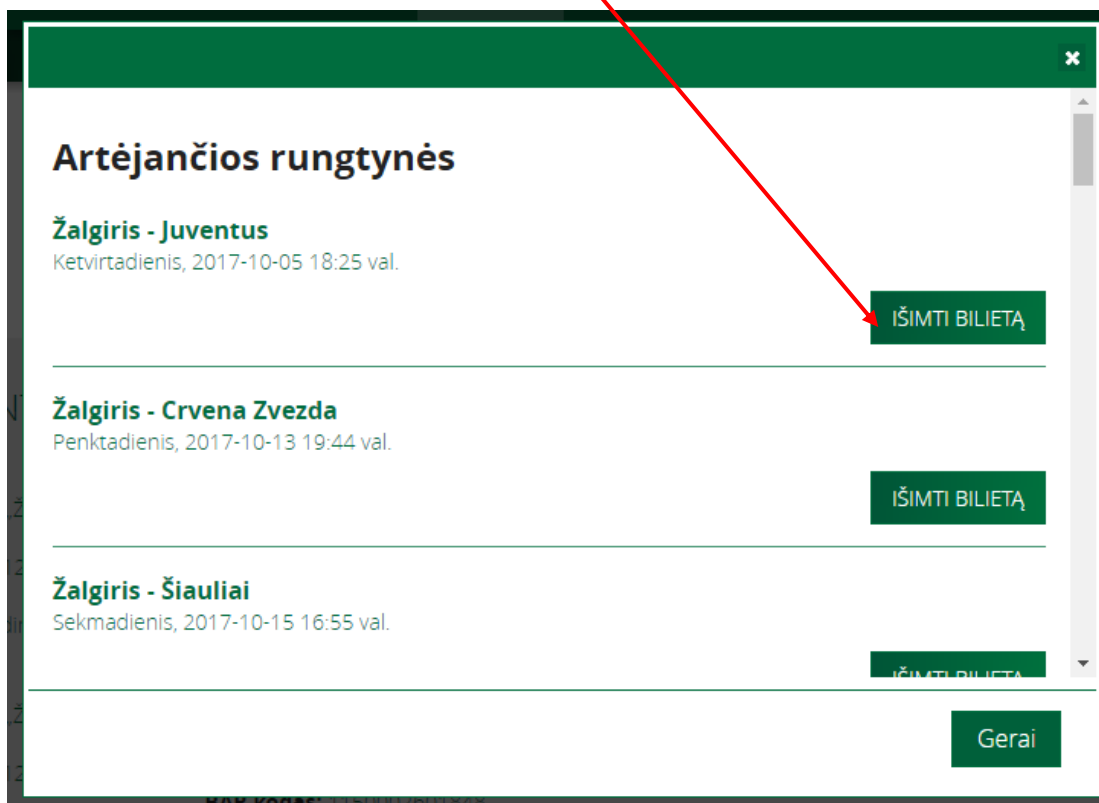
×

Artėjančios rungtynės

Žalgiris - Juventus
Ketvirtadienis, 2017-10-05 18:25 val.

IŠIMTI BILIETĄ

Žalgiris - Crvena Zvezda
Penktadienis, 2017-10-13 19:44 val.

IŠIMTI BILIETĄ

Žalgiris - Šiauliai
Sekmadienis, 2017-10-15 16:55 val.

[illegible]

Gerai